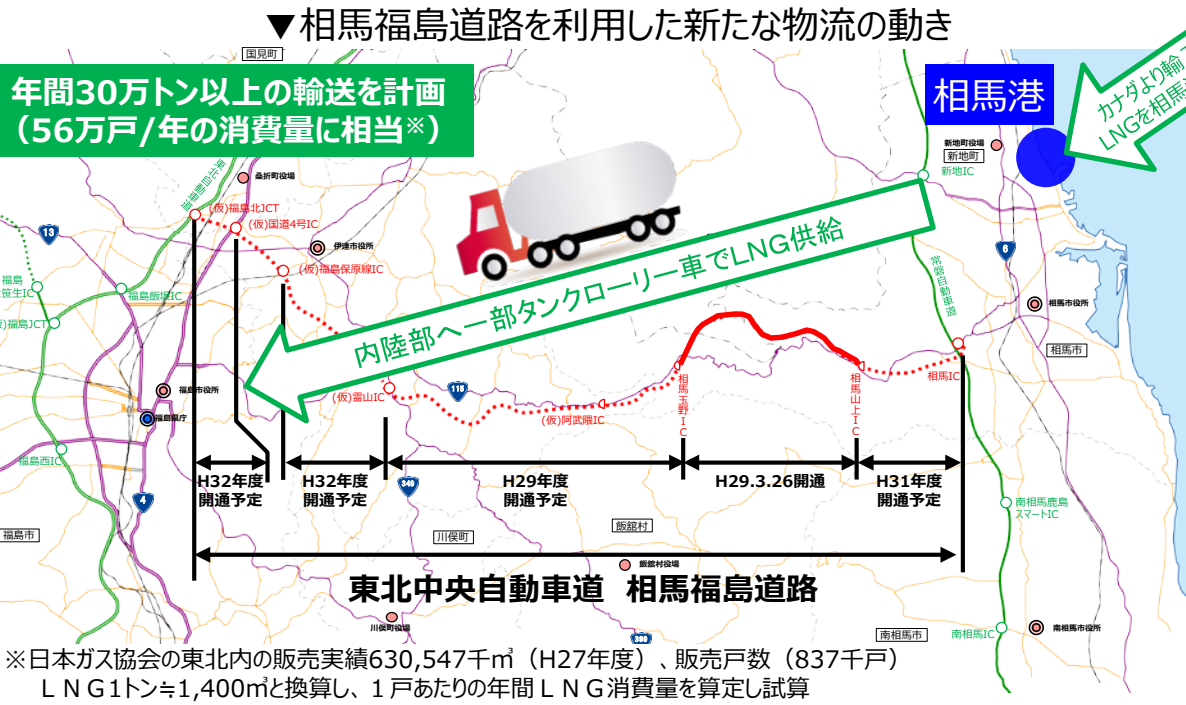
▼相馬福島道路を利用した新たな物流の動き

年間30万トン以上の輸送を計画
(56万戸/年の消費量に相当※)

相馬港

カナダより輸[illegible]
LNGを相馬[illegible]

国見町
桑折町役場
伊達市役所
新地町役場
新地町
新地IC
相馬市役所
相馬市
相馬IC
福島市役所
福島県庁
福島市
福島西IC
福島飯坂IC
福島笹生IC
福島JCT
川俣町
川俣町役場
飯舘村
飯舘村役場
南相馬市
南相馬市役所
南相馬IC
南相馬鹿島スマートIC
東北中央自動車道
常磐自動車道

(仮)福島北JCT
(仮)国道4号IC
(仮)福島保原線IC
(仮)霊山IC
(仮)阿武隈IC
相馬玉野IC
相馬山上IC

内陸部へ一部タンクローリー車でLNG供給

H32年度開通予定
H32年度開通予定
H29年度開通予定
H29.3.26開通
H31年度開通予定

東北中央自動車道　相馬福島道路

13
4
6
115
349
399

※日本ガス協会の東北内の販売実績630,547千㎥(H27年度)、販売戸数(837千戸)
ＬＮＧ1トン≒1,400㎥と換算し、１戸あたりの年間ＬＮＧ消費量を算定し試算